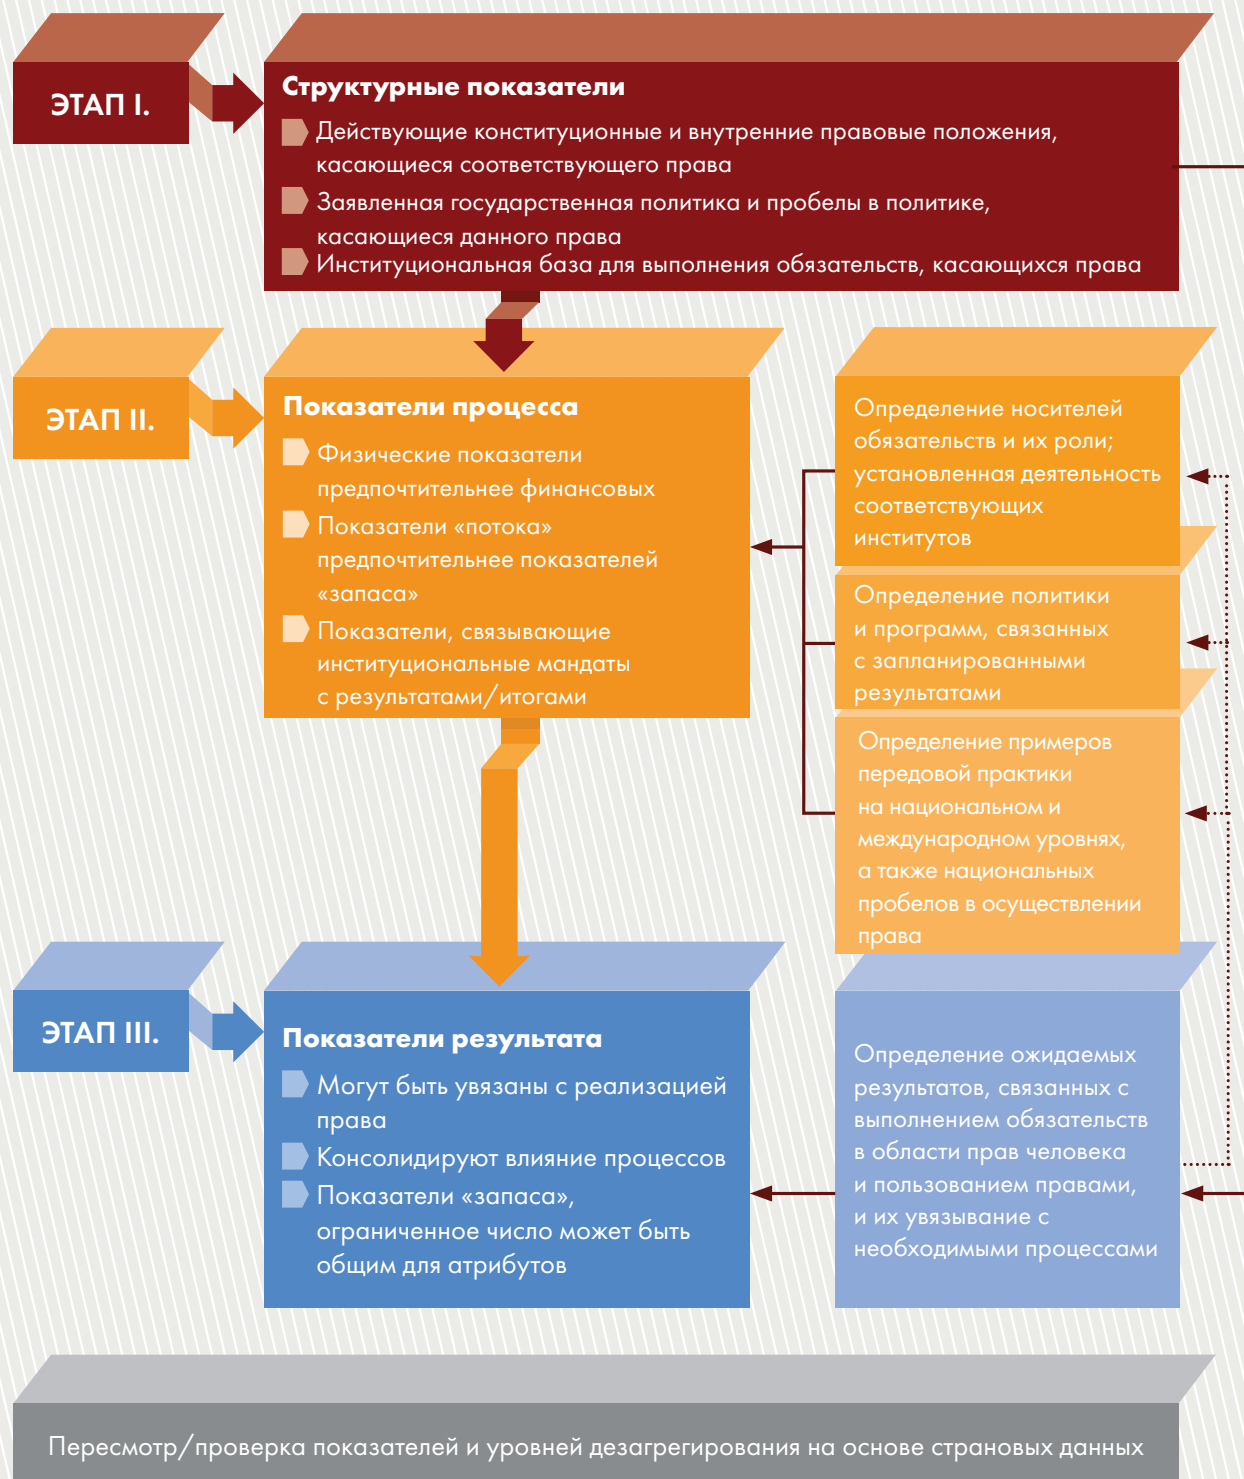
ЭТАП I.

Структурные показатели

Действующие конституционные и внутренние правовые положения, касающиеся соответствующего права

Заявленная государственная политика и пробелы в политике, касающиеся данного права

Институциональная база для выполнения обязательств, касающихся права

ЭТАП II.

Показатели процесса

Физические показатели предпочтительнее финансовых

Показатели «потока» предпочтительнее показателей «запаса»

Показатели, связывающие институциональные мандаты с результатами/итогами

Определение носителей обязательств и их роли; установленная деятельность соответствующих институтов

Определение политики и программ, связанных с запланированными результатами

Определение примеров передовой практики на национальном и международном уровнях, а также национальных пробелов в осуществлении права

ЭТАП III.

Показатели результата

Могут быть увязаны с реализацией права

Консолидируют влияние процессов

Показатели «запаса», ограниченное число может быть общим для атрибутов

Определение ожидаемых результатов, связанных с выполнением обязательств в области прав человека и пользованием правами, и их увязывание с необходимыми процессами

Пересмотр/проверка показателей и уровней дезагрегирования на основе страновых данных